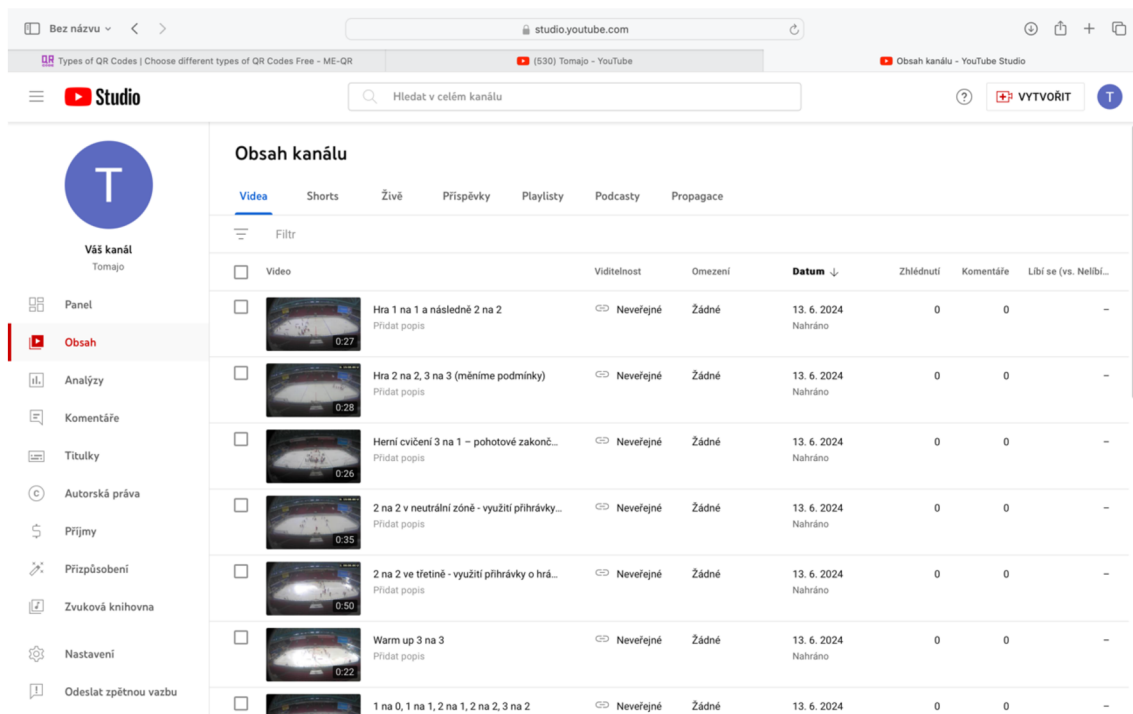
Bez názvu

studio.youtube.com

Types of QR Codes | Choose different types of QR Codes Free - ME-QR

(530) Tomajo - YouTube

Obsah kanálu - YouTube Studio

Studio

Hledat v celém kanálu

VYTVOŘIT

T

T

Váš kanál
Tomajo

Panel
Obsah
Analýzy
Komentáře
Titulky
Autorská práva
Příjmy
Přizpůsobení
Zvuková knihovna
Nastavení
Odeslat zpětnou vazbu

Obsah kanálu

Videa Shorts Živě Příspěvky Playlisty Podcasty Propagace

Filtr

| Video | Viditelnost | Omezení | Datum ↓ | Zhlédnutí | Komentáře | Líbí se (vs. Nelíbí... |
|---|---|---|---|---|---|---|
| 0:27 Hra 1 na 1 a následně 2 na 2 Přidat popis | Neveřejné | Žádné | 13. 6. 2024 Nahráno | 0 | 0 | – |
| 0:28 Hra 2 na 2, 3 na 3 (měníme podmínky) Přidat popis | Neveřejné | Žádné | 13. 6. 2024 Nahráno | 0 | 0 | – |
| 0:26 Herní cvičení 3 na 1 – pohotové zakonč... Přidat popis | Neveřejné | Žádné | 13. 6. 2024 Nahráno | 0 | 0 | – |
| 0:35 2 na 2 v neutrální zóně - využití přihrávky... Přidat popis | Neveřejné | Žádné | 13. 6. 2024 Nahráno | 0 | 0 | – |
| 0:50 2 na 2 ve třetině - využití přihrávky o hrá... Přidat popis | Neveřejné | Žádné | 13. 6. 2024 Nahráno | 0 | 0 | – |
| 0:22 Warm up 3 na 3 Přidat popis | Neveřejné | Žádné | 13. 6. 2024 Nahráno | 0 | 0 | – |
| 1 na 0, 1 na 1, 2 na 1, 2 na 2, 3 na 2 | Neveřejné | Žádné | 13. 6. 2024 | 0 | 0 | – |